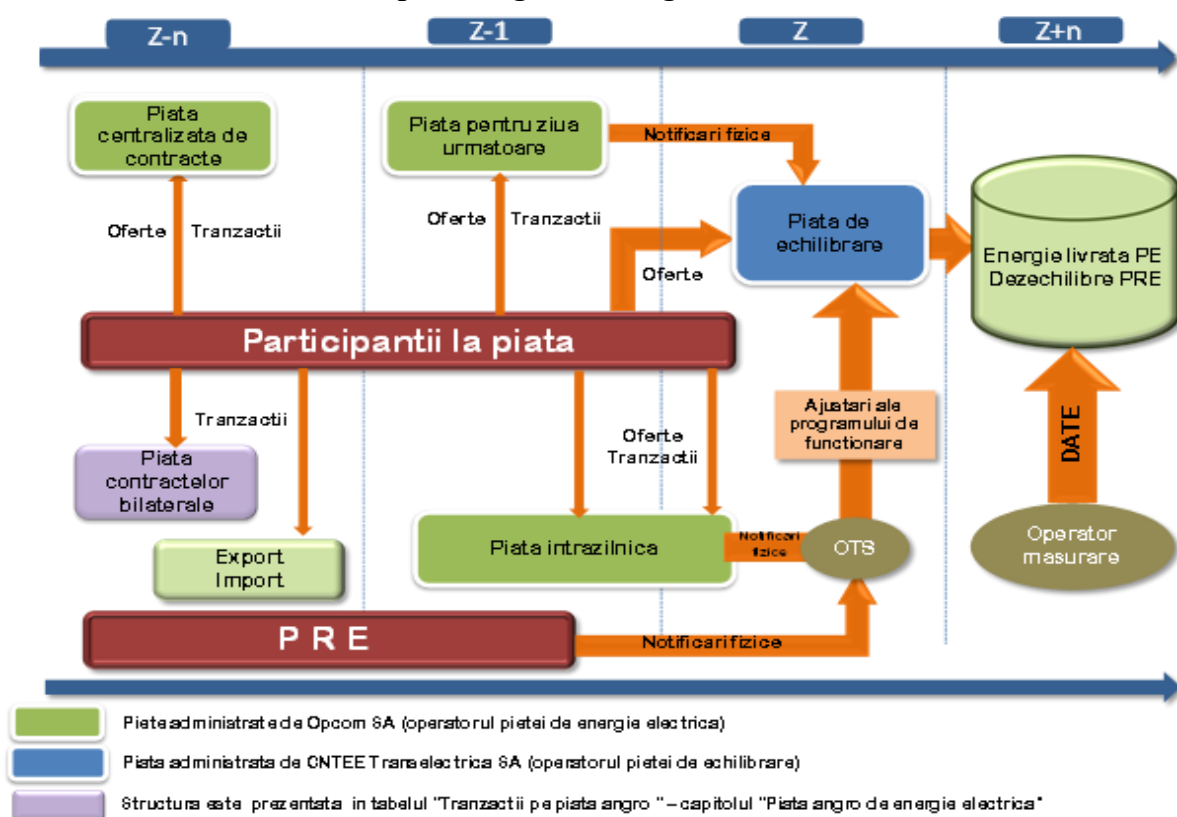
Z-n

Z-1

Z

Z+n

Piata centralizata de contracte

Oferte

Tranzactii

Piata pentru ziua urmatoare

Notificari fizice

Oferte

Tranzactii

Piata de echilibrare

Oferte

Energie livrata PE
Dezechilibre PRE

Participantii la piata

Tranzactii

Piata contractelor bilaterale

Export
Import

Oferte
Tranzactii

Ajustari ale programului de functionare

DATE

Piata intrazilnica

Notificari fizice

OTS

Operator masurare

P R E

Notificari fizice

Piete administrate de Opcom SA (operatorul pietei de energie electrica)

Piata administrata de CNTEE Transelectrica SA (operatorul pietei de echilibrare)

Structura este prezentata in tabelul "Tranzactii pe piata angro " – capitolul "Piata angro de energie electrica"